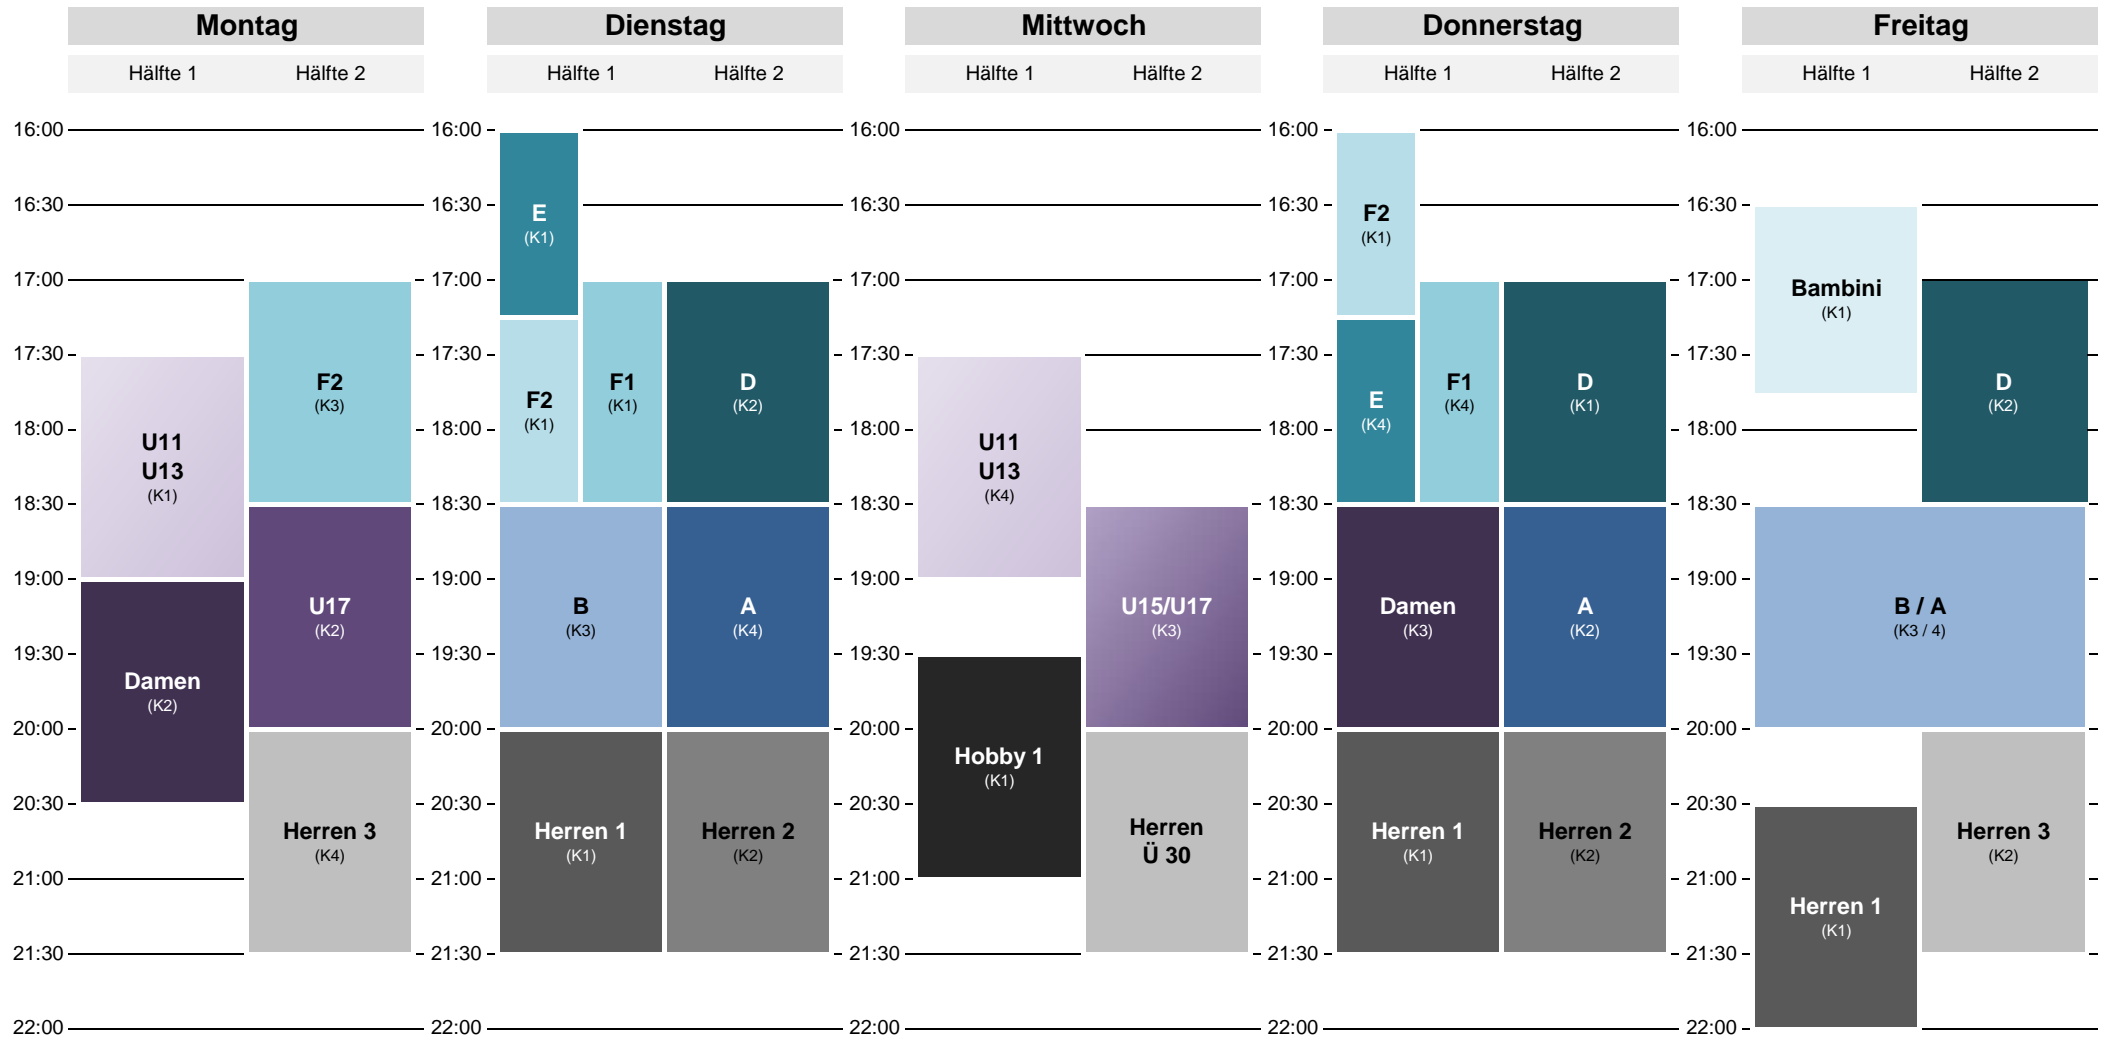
| | Montag Hälfte 1 | Montag Hälfte 2 | Dienstag Hälfte 1 | | Dienstag Hälfte 2 | Mittwoch Hälfte 1 | Mittwoch Hälfte 2 | Donnerstag Hälfte 1 | | Donnerstag Hälfte 2 | Freitag Hälfte 1 | Freitag Hälfte 2 |
|---|---|---|---|---|---|---|---|---|---|---|---|---|
| 16:00 | | | E (K1) | | | | | F2 (K1) | | | | |
| 16:30 | | | | | | | | | | | Bambini (K1) | |
| 17:00 | | F2 (K3) | F2 (K1) | F1 (K1) | D (K2) | | | E (K4) | F1 (K4) | D (K1) | | D (K2) |
| 17:30 | U11 U13 (K1) | | | | | U11 U13 (K4) | | | | | | |
| 18:00 | | | | | | | | | | | | |
| 18:30 | | U17 (K2) | B (K3) | | A (K4) | | U15/U17 (K3) | Damen (K3) | | A (K2) | B / A (K3 / 4) | |
| 19:00 | Damen (K2) | | | | | | | | | | | |
| 19:30 | | | | | | Hobby 1 (K1) | | | | | | |
| 20:00 | | Herren 3 (K4) | Herren 1 (K1) | | Herren 2 (K2) | | Herren Ü 30 | Herren 1 (K1) | | Herren 2 (K2) | | Herren 3 (K2) |
| 20:30 | | | | | | | | | | | Herren 1 (K1) | |
| 21:00 | | | | | | | | | | | | |
| 21:30 | | | | | | | | | | | | |
| 22:00 | | | | | | | | | | | | |